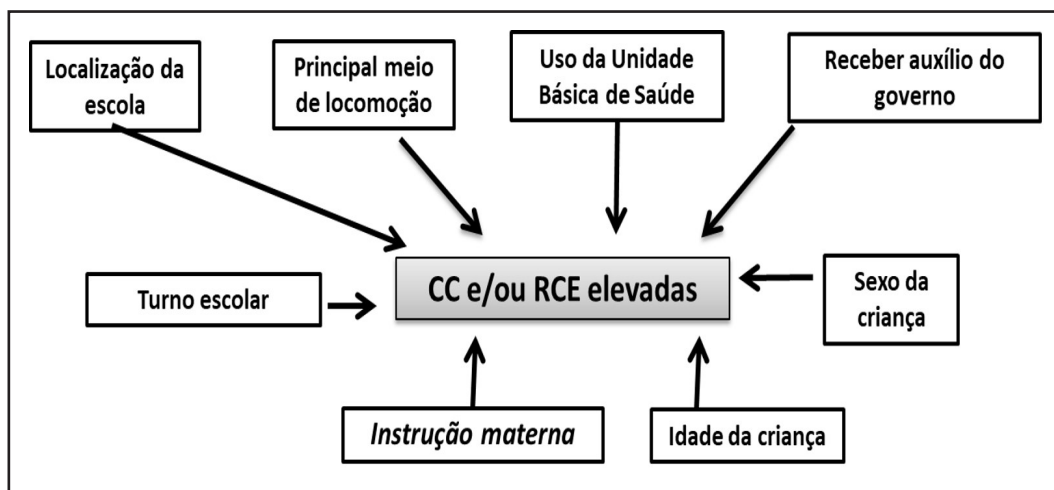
Localização da escola

Principal meio de locomoção

Uso da Unidade Básica de Saúde

Receber auxílio do governo

Turno escolar

CC e/ou RCE elevadas

Sexo da criança

Instrução materna

Idade da criança